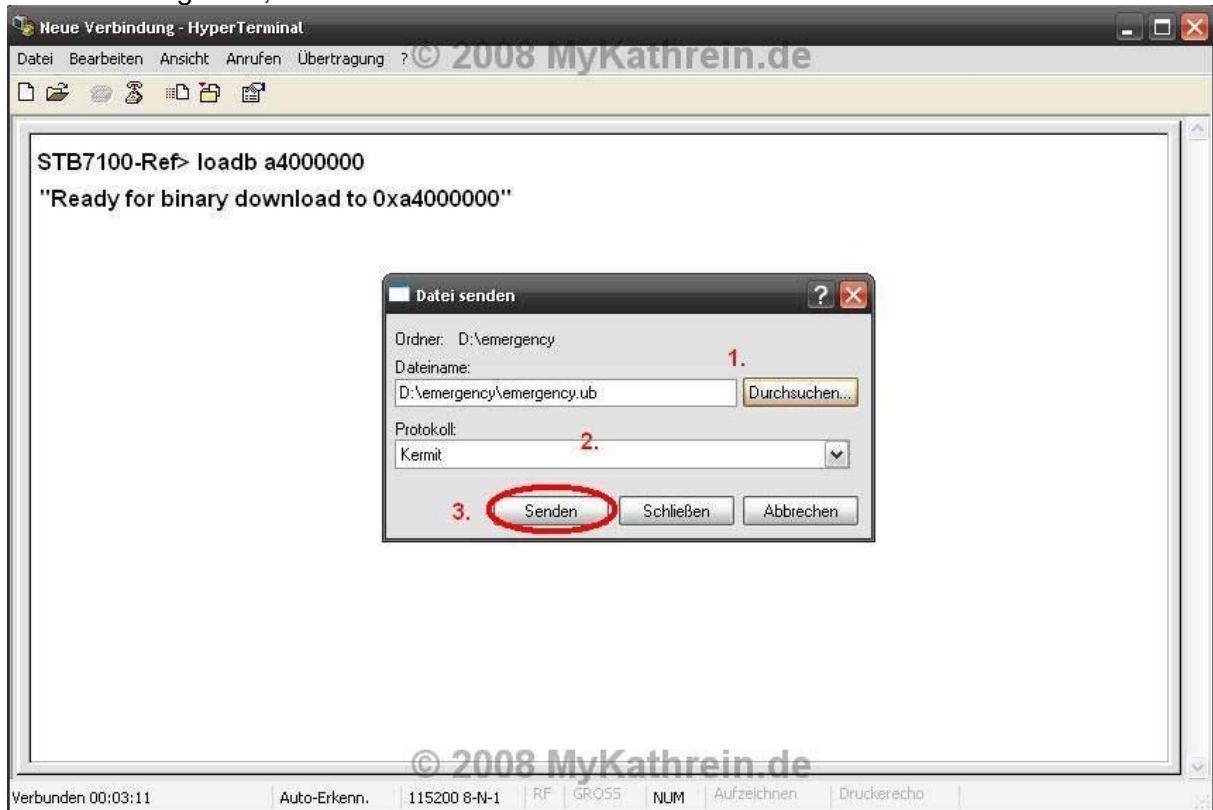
Neue Verbindung - HyperTerminal

Datei Bearbeiten Ansicht Anrufen Übertragung ? © 2008 MyKathrein.de

STB7100-Ref> loadb a4000000
"Ready for binary download to 0xa4000000"

Datei senden

Ordner: D:\emergency

Dateiname:

1.

D:\emergency\emergency.ub

Durchsuchen...

Protokoll:

2.

Kermit

3.

Senden

Schließen

Abbrechen

© 2008 MyKathrein.de

Verbunden 00:03:11 | Auto-Erkenn. | 115200 8-N-1 | RF | GROSS | NUM | Aufzeichnen | Druckerecho